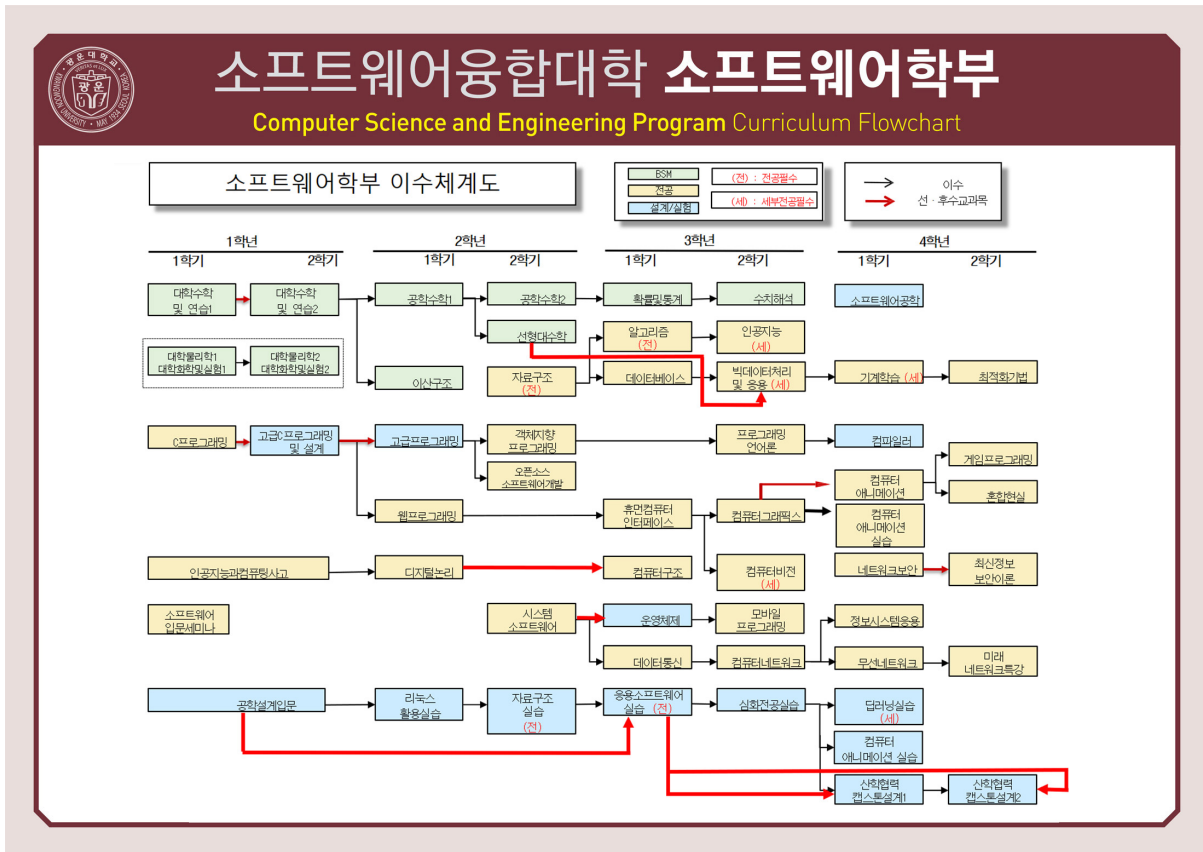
광운대학교 KWANGWOON UNIVERSITY

소프트웨어융합대학 소프트웨어학부

Computer Science and Engineering Program Curriculum Flowchart

소프트웨어학부 이수체계도

BSM
전공
설계/실험
(전) : 전공필수
(세) : 세부전공필수
이수
선 · 후수교과목

| 1학년 | | 2학년 | | 3학년 | | 4학년 | |
|---|---|---|---|---|---|---|---|
| 1학기 | 2학기 | 1학기 | 2학기 | 1학기 | 2학기 | 1학기 | 2학기 |

대학수학 및 연습1
대학수학 및 연습2
공학수학1
공학수학2
확률및통계
수치해석
소프트웨어공학
선형대수학
알고리즘 (전)
인공지능 (세)
대학물리학1 대학화학및실험1
대학물리학2 대학화학및실험2
이산구조
자료구조 (전)
데이터베이스
빅데이터처리 및 응용 (세)
기계학습 (세)
최적화기법
C프로그래밍
고급C프로그래밍 및 설계
고급프로그래밍
객체지향 프로그래밍
프로그래밍 언어론
컴파일러
오픈소스 소프트웨어개발
게임프로그래밍
컴퓨터 애니메이션
혼합현실
웹프로그래밍
휴먼컴퓨터 인터페이스
컴퓨터그래픽스
컴퓨터 애니메이션 실습
인공지능과컴퓨팅사고
디지털논리
컴퓨터구조
컴퓨터비전 (세)
네트워크보안
최신정보 보안이론
소프트웨어 입문세미나
시스템 소프트웨어
운영체제
모바일 프로그래밍
정보시스템응용
데이터통신
컴퓨터네트워크
무선네트워크
미래 네트워크특강
공학설계입문
리눅스 활용실습
자료구조 실습 (전)
응용소프트웨어 실습 (전)
심화전공실습
딥러닝실습 (세)
컴퓨터 애니메이션 실습
산학협력 캡스톤설계1
산학협력 캡스톤설계2